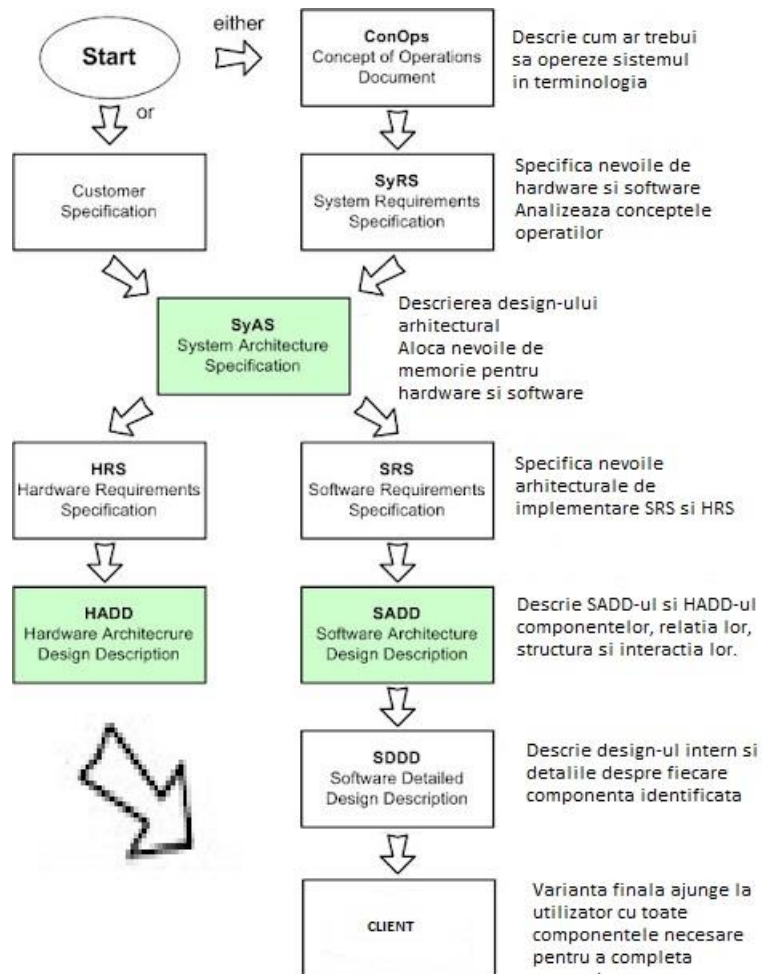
Start

either

or

ConOps
Concept of Operations Document

Descrie cum ar trebui sa opereze sistemul in terminologia

Customer Specification

SyRS
System Requirements Specification

Specifica nevoile de hardware si software
Analizeaza conceptele operatilor

SyAS
System Architecture Specification

Descrierea design-ului arhitectural
Aloca nevoile de memorie pentru hardware si software

HRS
Hardware Requirements Specification

SRS
Software Requirements Specification

Specifica nevoile arhitecturale de implementare SRS si HRS

HADD
Hardware Architecrure Design Description

SADD
Software Architecture Design Description

Descrie SADD-ul si HADD-ul componentelor, relatia lor, structura si interactia lor.

SDDD
Software Detailed Design Description

Descrie design-ul intern si detalile despre fiecare componenta identificata

CLIENT

Varianta finala ajunge la utilizator cu toate componentele necesare pentru a completa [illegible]